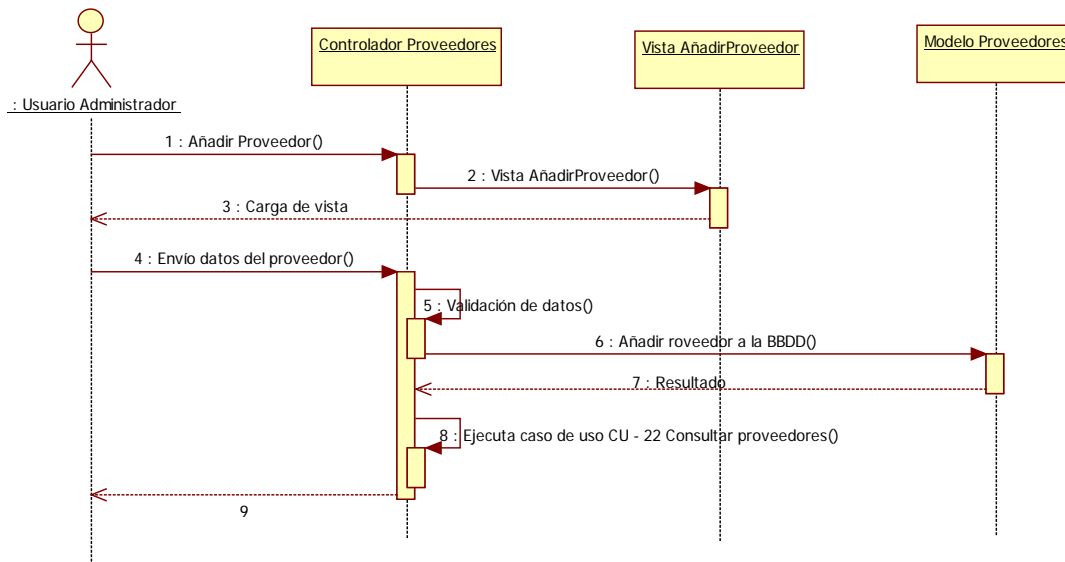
: Usuario Administrador

Controlador Proveedores

Vista AñadirProveedor

Modelo Proveedores

1 : Añadir Proveedor()

2 : Vista AñadirProveedor()

3 : Carga de vista

4 : Envío datos del proveedor()

5 : Validación de datos()

6 : Añadir roveedor a la BBDD()

7 : Resultado

8 : Ejecuta caso de uso CU - 22 Consultar proveedores()

9